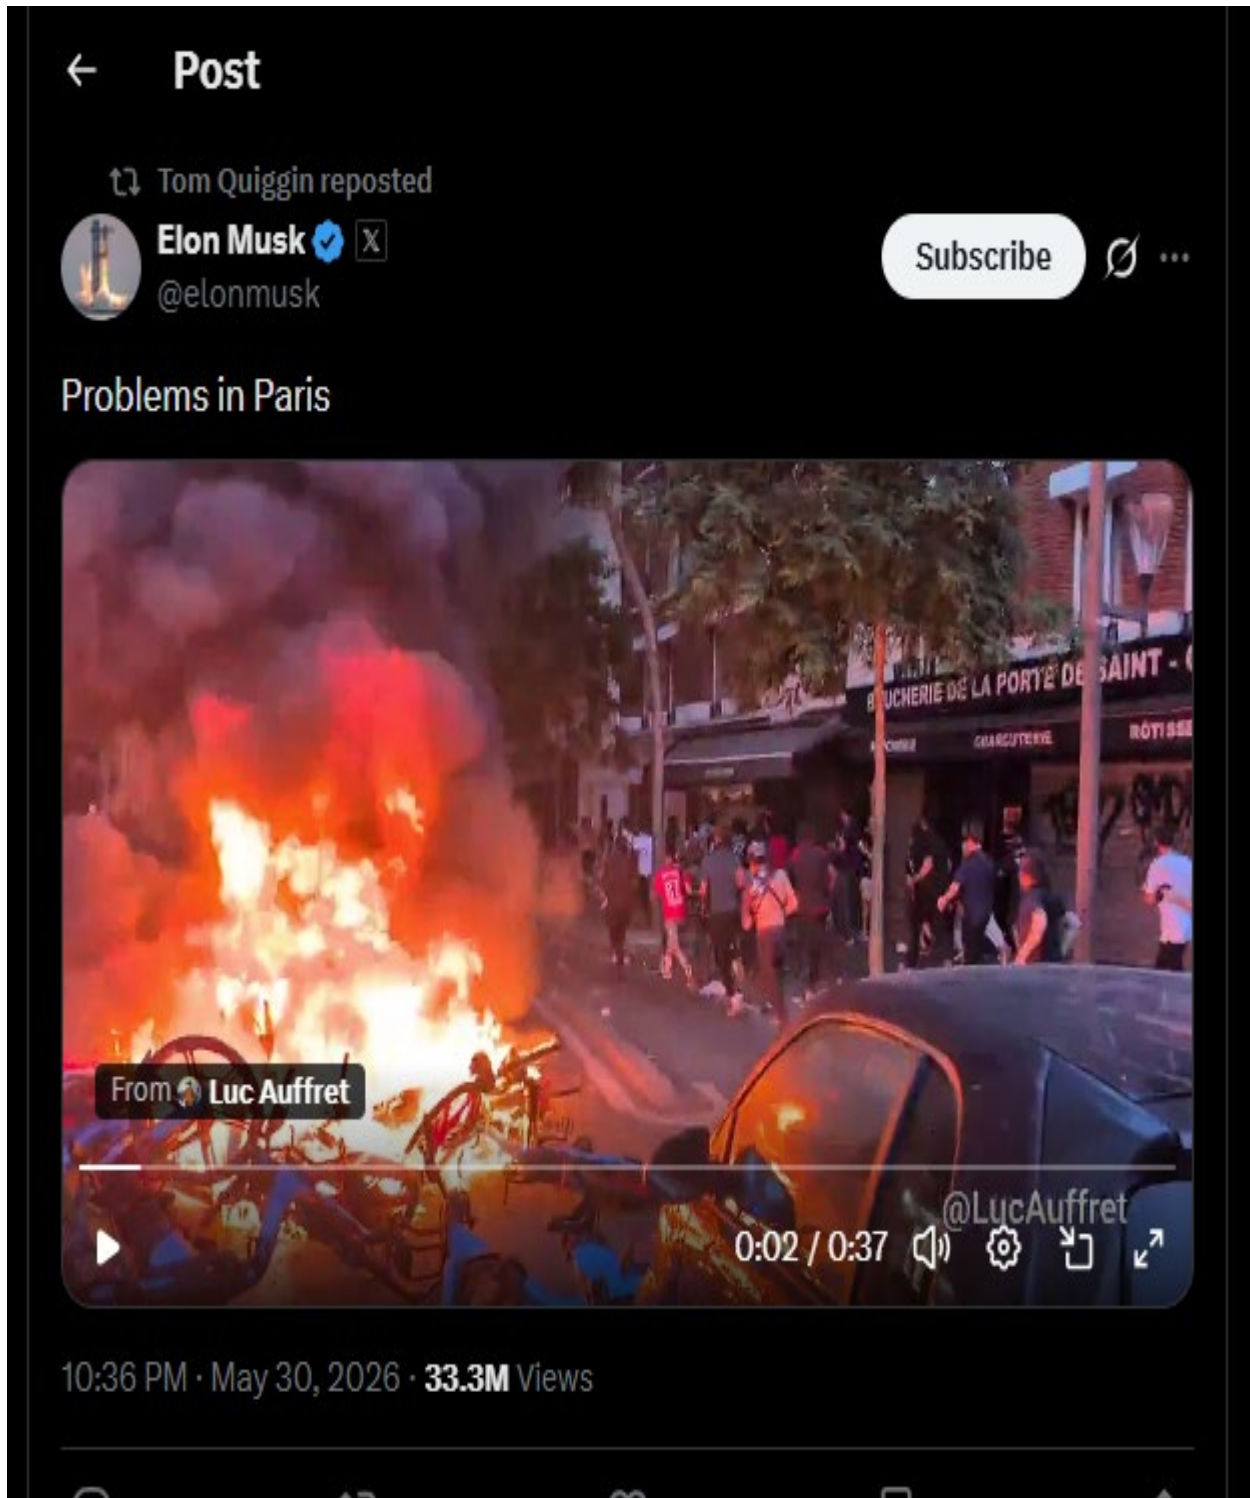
Post

Tom Quiggin reposted

Elon Musk

@elonmusk

Subscribe

Problems in Paris

BOUCHERIE DE LA PORTE DE SAINT -

CHARCUTERIE

RÔTISS

From Luc Auffret

@LucAuffret

0:02 / 0:37

10:36 PM · May 30, 2026 · 33.3M Views